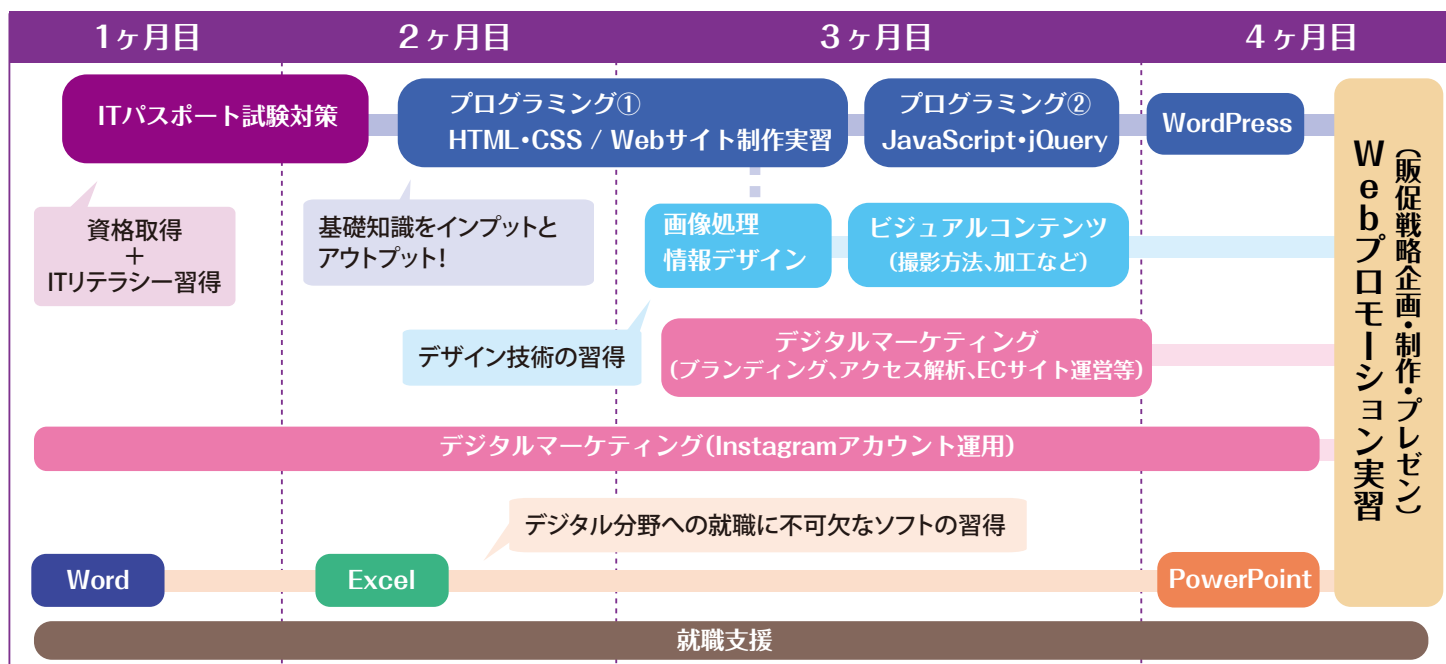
1ヶ月目

2ヶ月目

3ヶ月目

4ヶ月目

ITパスポート試験対策

プログラミング①
HTML・CSS / Webサイト制作実習

プログラミング②
JavaScript・jQuery

WordPress

Webプロモーション実習
(販促戦略企画・制作・プレゼン)

資格取得
+
ITリテラシー習得

基礎知識をインプットとアウトプット!

画像処理
情報デザイン

ビジュアルコンテンツ
(撮影方法、加工など)

デザイン技術の習得

デジタルマーケティング
(ブランディング、アクセス解析、ECサイト運営等)

デジタルマーケティング(Instagramアカウント運用)

デジタル分野への就職に不可欠なソフトの習得

Word

Excel

PowerPoint

就職支援